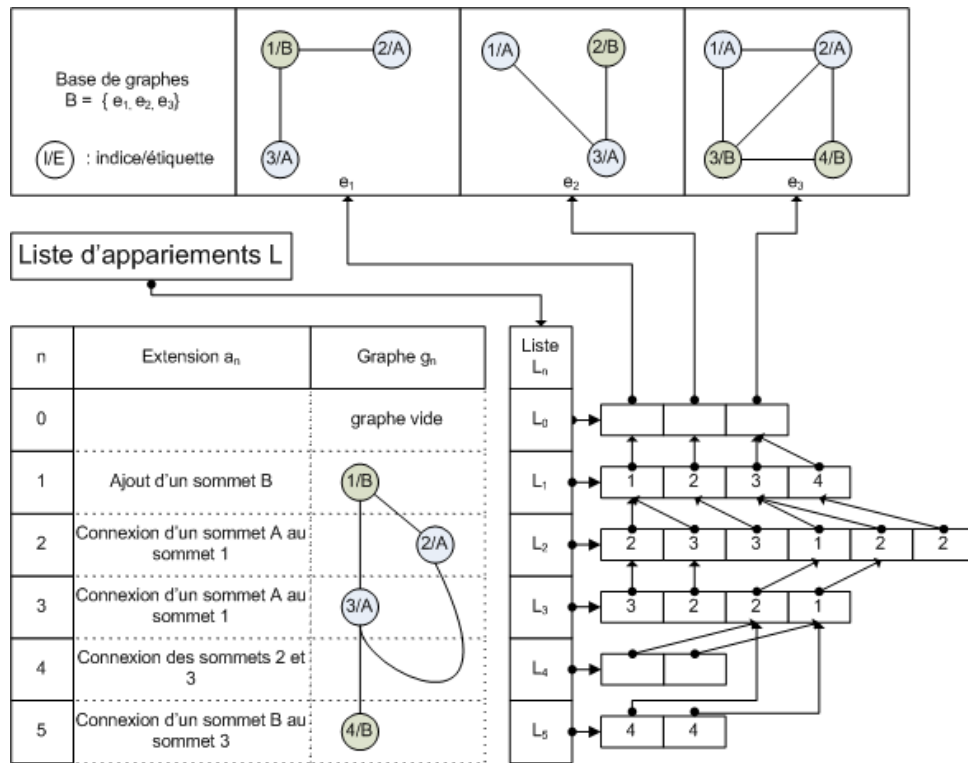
Base de graphes
B = { $e_1$, $e_2$, $e_3$}

(I/E) : indice/étiquette

1/B 2/A 3/A
$e_1$

1/A 2/B 3/A
$e_2$

1/A 2/A 3/B 4/B
$e_3$

Liste d'appariements L

| n | Extension $a_n$ | Graphe $g_n$ |
|---|---|---|
| 0 | | graphe vide |
| 1 | Ajout d'un sommet B | 1/B |
| 2 | Connexion d'un sommet A au sommet 1 | 2/A |
| 3 | Connexion d'un sommet A au sommet 1 | 3/A |
| 4 | Connexion des sommets 2 et 3 | |
| 5 | Connexion d'un sommet B au sommet 3 | 4/B |

| Liste $L_n$ | |
|---|---|
| $L_0$ | |
| $L_1$ | 1 2 3 4 |
| $L_2$ | 2 3 3 1 2 2 |
| $L_3$ | 3 2 2 1 |
| $L_4$ | |
| $L_5$ | 4 4 |